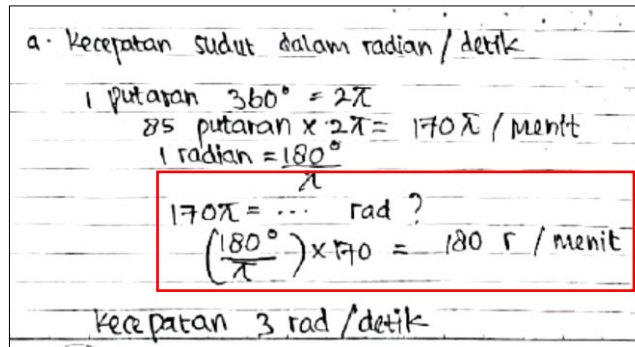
a. Kecepatan sudut dalam radian / detik

1 putaran $360° = 2\pi$
85 putaran $\times 2\pi = 170\pi$ / menit
1 radian $= \frac{180°}{\pi}$

$170\pi = \cdots$ rad ?
$\left(\frac{180°}{\pi}\right) \times 170 = 180$ r / menit

Kecepatan 3 rad / detik